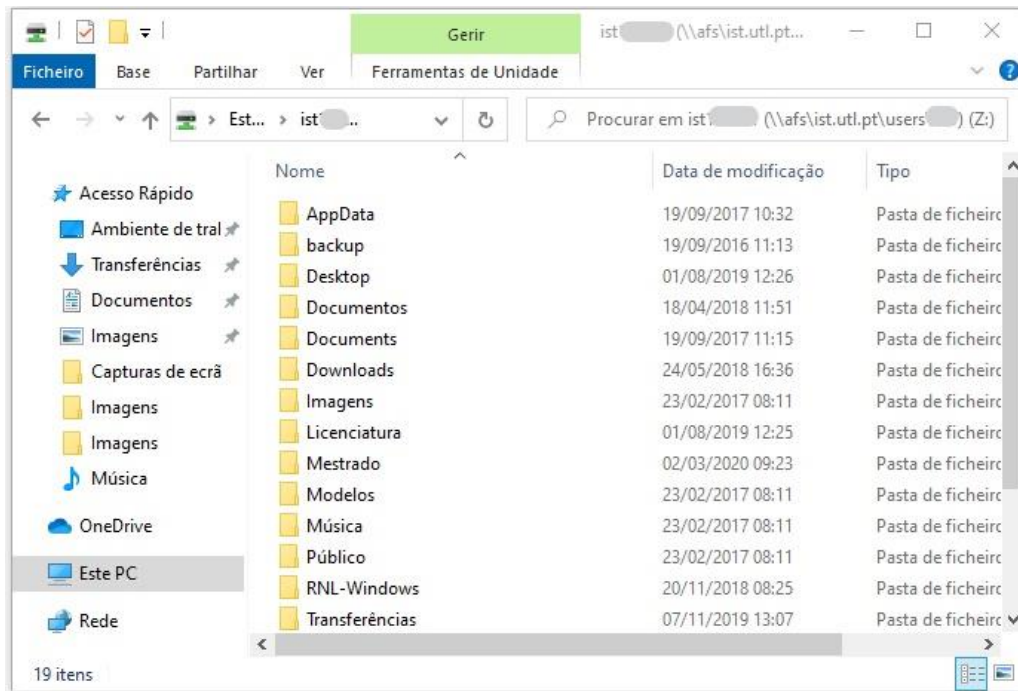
Gerir

ist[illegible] (\\afs\ist.utl.pt...

Ficheiro Base Partilhar Ver Ferramentas de Unidade

Est... > ist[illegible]..

Procurar em ist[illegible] (\\afs\ist.utl.pt\users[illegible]) (Z:)

Acesso Rápido
Ambiente de tral
Transferências
Documentos
Imagens
Capturas de ecrã
Imagens
Imagens
Música
OneDrive
Este PC
Rede

| Nome | Data de modificação | Tipo |
|---|---|---|
| AppData | 19/09/2017 10:32 | Pasta de ficheirc |
| backup | 19/09/2016 11:13 | Pasta de ficheirc |
| Desktop | 01/08/2019 12:26 | Pasta de ficheirc |
| Documentos | 18/04/2018 11:51 | Pasta de ficheirc |
| Documents | 19/09/2017 11:15 | Pasta de ficheirc |
| Downloads | 24/05/2018 16:36 | Pasta de ficheirc |
| Imagens | 23/02/2017 08:11 | Pasta de ficheirc |
| Licenciatura | 01/08/2019 12:25 | Pasta de ficheirc |
| Mestrado | 02/03/2020 09:23 | Pasta de ficheirc |
| Modelos | 23/02/2017 08:11 | Pasta de ficheirc |
| Música | 23/02/2017 08:11 | Pasta de ficheirc |
| Público | 23/02/2017 08:11 | Pasta de ficheirc |
| RNL-Windows | 20/11/2018 08:25 | Pasta de ficheirc |
| Transferências | 07/11/2019 13:07 | Pasta de ficheirc |

19 itens